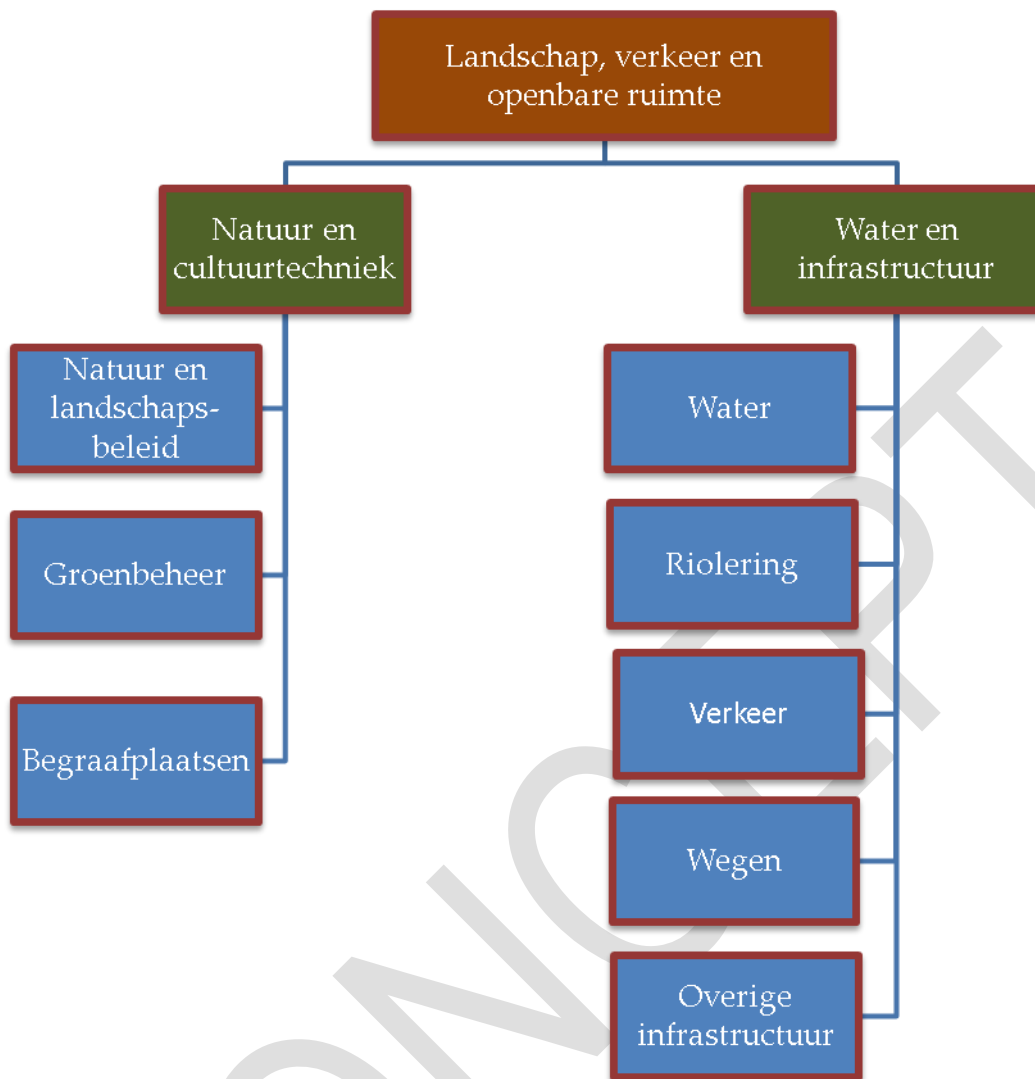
Landschap, verkeer en openbare ruimte

Natuur en cultuurtechniek

Natuur en landschaps-beleid

Groenbeheer

Begraafplaatsen

Water en infrastructuur

Water

Riolering

Verkeer

Wegen

Overige infrastructuur

CONCEPT